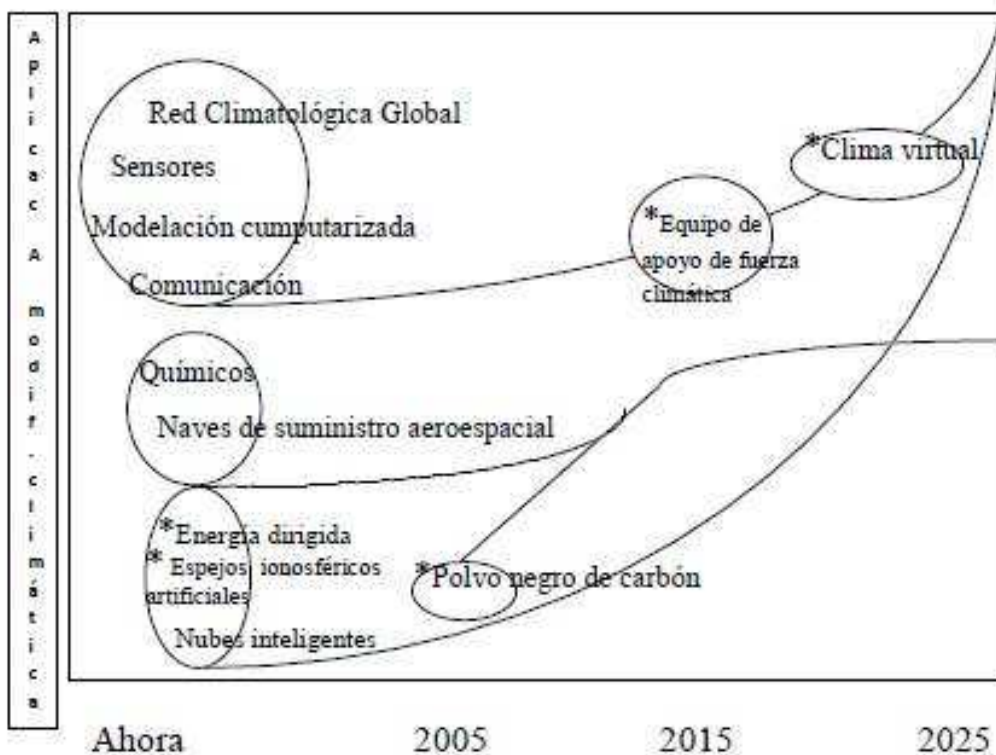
Aplicac A modif. climática

Red Climatológica Global

Sensores

Modelación cumputarizada

Comunicación

*Equipo de apoyo de fuerza climática

*Clima virtual

Químicos

Naves de suministro aeroespacial

*Energía dirigida

* Espejos ionosféricos artificiales

Nubes inteligentes

*Polvo negro de carbón

Ahora 2005 2015 2025